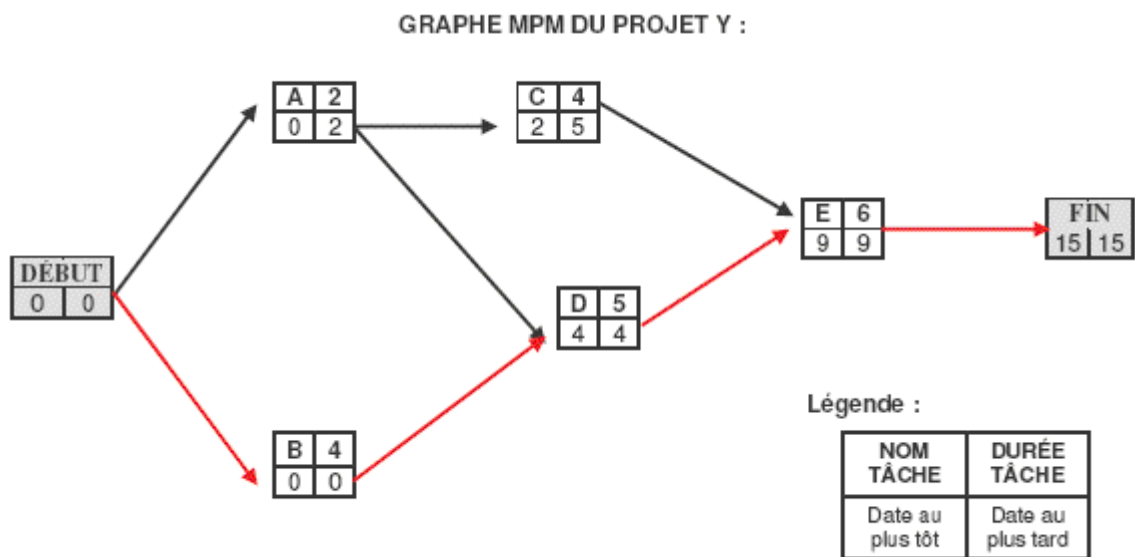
GRAPHE MPM DU PROJET Y :

| A | 2 |
|---|---|
| 0 | 2 |

| C | 4 |
|---|---|
| 2 | 5 |

| DÉBUT | |
|---|---|
| 0 | 0 |

| E | 6 |
|---|---|
| 9 | 9 |

| FIN | |
|---|---|
| 15 | 15 |

| D | 5 |
|---|---|
| 4 | 4 |

| B | 4 |
|---|---|
| 0 | 0 |

Légende :

| NOM TÂCHE | DURÉE TÂCHE |
|---|---|
| Date au plus tôt | Date au plus tard |